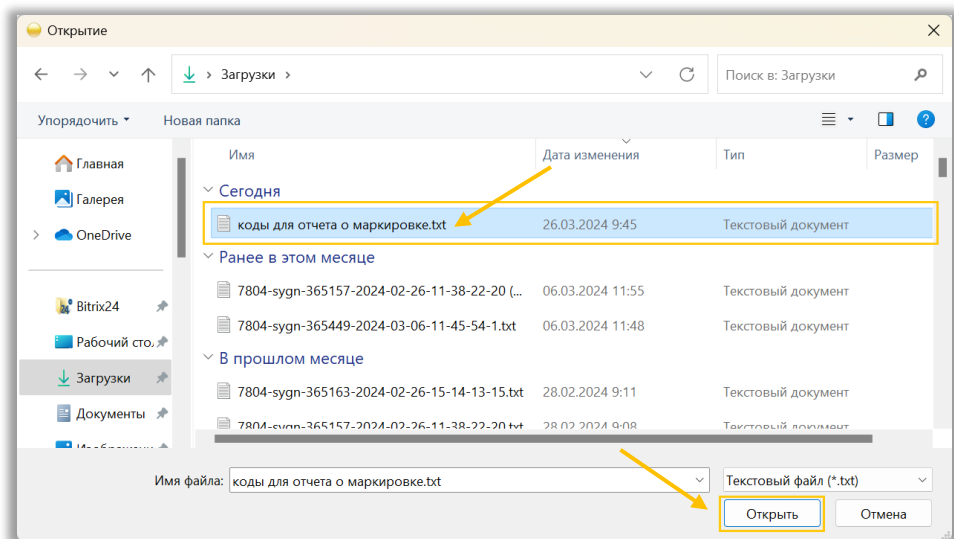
Открытие

Загрузки

Поиск в: Загрузки

Упорядочить

Новая папка

Главная

Галерея

OneDrive

Bitrix24

Рабочий сто

Загрузки

Документы

Изображени

| Имя | Дата изменения | Тип | Размер |
|---|---|---|---|
| Сегодня | | | |
| коды для отчета о маркировке.txt | 26.03.2024 9:45 | Текстовый документ | |
| Ранее в этом месяце | | | |
| 7804-sygn-365157-2024-02-26-11-38-22-20 (... | 06.03.2024 11:55 | Текстовый документ | |
| 7804-sygn-365449-2024-03-06-11-45-54-1.txt | 06.03.2024 11:48 | Текстовый документ | |
| В прошлом месяце | | | |
| 7804-sygn-365163-2024-02-26-15-14-13-15.txt | 28.02.2024 9:11 | Текстовый документ | |
| 7804-sygn-365157-2024-02-26-11-38-22-20.txt | 28.02.2024 9:08 | Текстовый документ | |

Имя файла: коды для отчета о маркировке.txt

Текстовый файл (*.txt)

Открыть

Отмена